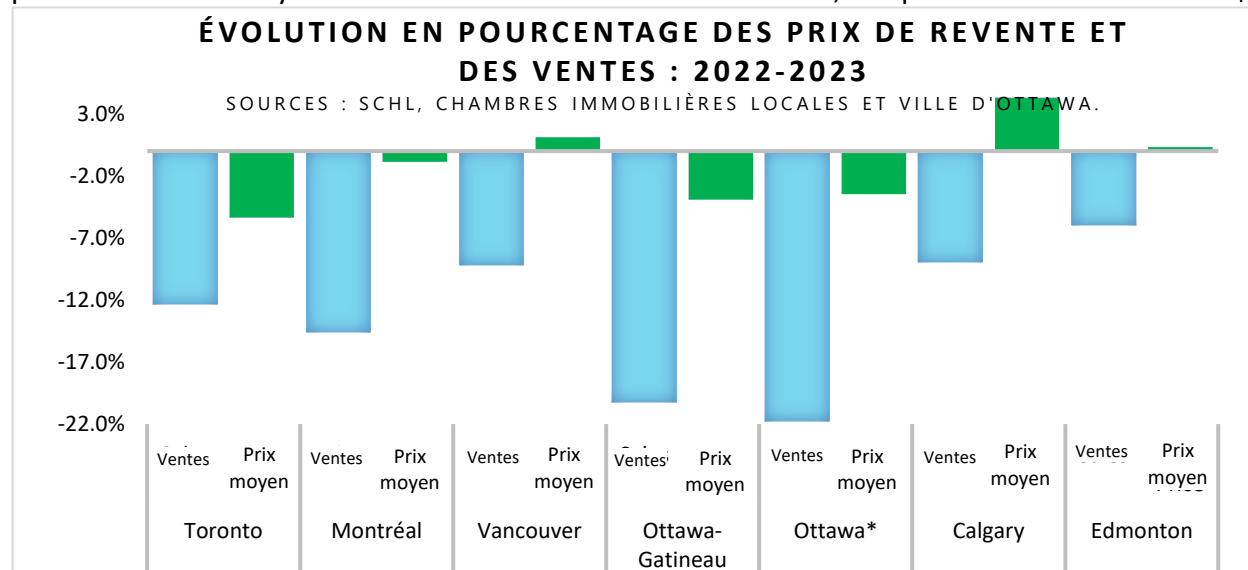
ÉVOLUTION EN POURCENTAGE DES PRIX DE REVENTE ET DES VENTES : 2022-2023

SOURCES : SCHL, CHAMBRES IMMOBILIÈRES LOCALES ET VILLE D'OTTAWA.

3.0%
-2.0%
-7.0%
-12.0%
-17.0%
-22.0%

| Ventes | Prix moyen | Ventes | Prix moyen | Ventes | Prix moyen | Ventes | Prix moyen | Ventes | Prix moyen | Ventes | Prix moyen | Ventes | Prix moyen |
|---|---|---|---|---|---|---|---|---|---|---|---|---|---|
| Toronto | | Montréal | | Vancouver | | Ottawa-Gatineau | | Ottawa* | | Calgary | | Edmonton | |